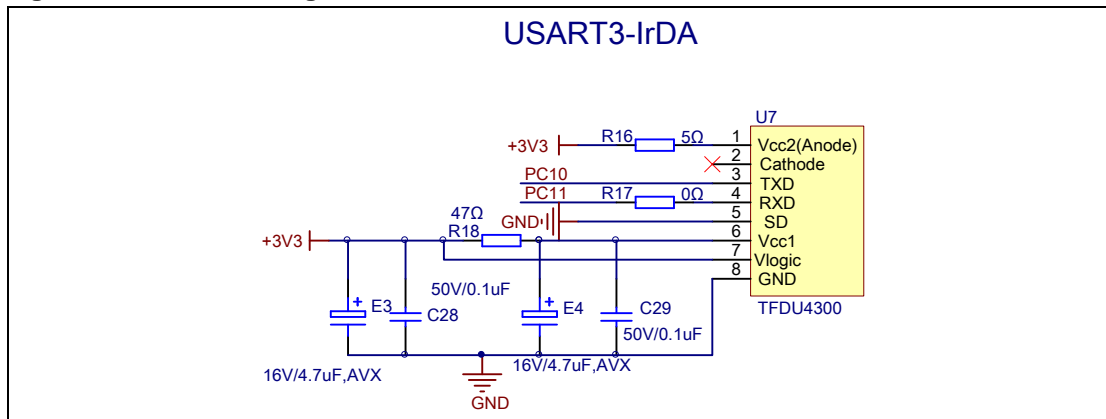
USART3-IrDA

U7

+3V3

R16 5Ω

1 Vcc2(Anode)
2 Cathode
3 TXD
4 RXD
5 SD
6 Vcc1
7 Vlogic
8 GND

PC10
PC11

R17 0Ω

47Ω
R18

GND

+3V3

TFDU4300

50V/0.1uF

E3
C28
E4
C29

50V/0.1uF

16V/4.7uF,AVX
16V/4.7uF,AVX

GND